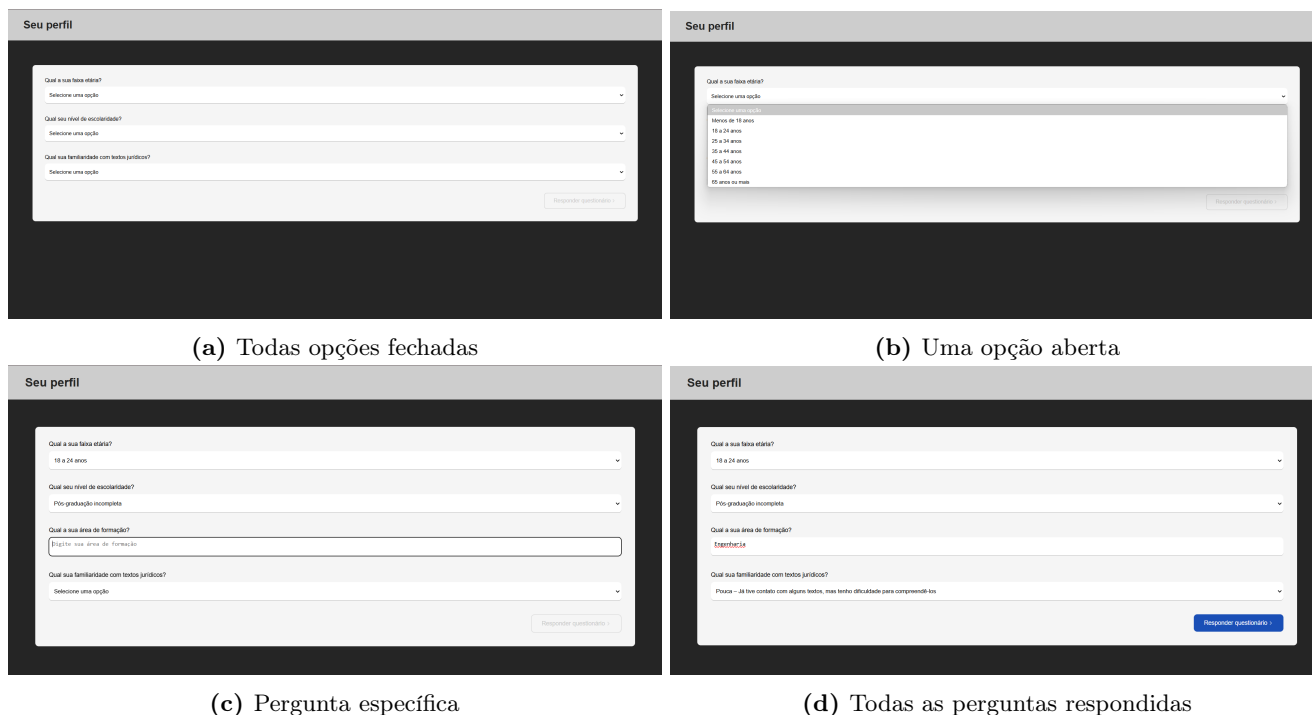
Seu perfil

Qual a sua faixa etária?

Selecione uma opção

Qual seu nível de escolaridade?

Selecione uma opção

Qual sua familiaridade com textos jurídicos?

Selecione uma opção

Responder questionário ›

(a) Todas opções fechadas

Seu perfil

Qual a sua faixa etária?

Selecione uma opção

Selecione uma opção
Menos de 18 anos
18 a 24 anos
25 a 34 anos
35 a 44 anos
45 a 54 anos
55 a 64 anos
65 anos ou mais

Responder questionário ›

(b) Uma opção aberta

Seu perfil

Qual a sua faixa etária?

18 a 24 anos

Qual seu nível de escolaridade?

Pós-graduação incompleta

Qual a sua área de formação?

Digite sua área de formação

Qual sua familiaridade com textos jurídicos?

Selecione uma opção

Responder questionário ›

(c) Pergunta específica

Seu perfil

Qual a sua faixa etária?

18 a 24 anos

Qual seu nível de escolaridade?

Pós-graduação incompleta

Qual a sua área de formação?

Engenharia

Qual sua familiaridade com textos jurídicos?

Pouca – Já tive contato com alguns textos, mas tenho dificuldade para compreendê-los

Responder questionário ›

(d) Todas as perguntas respondidas